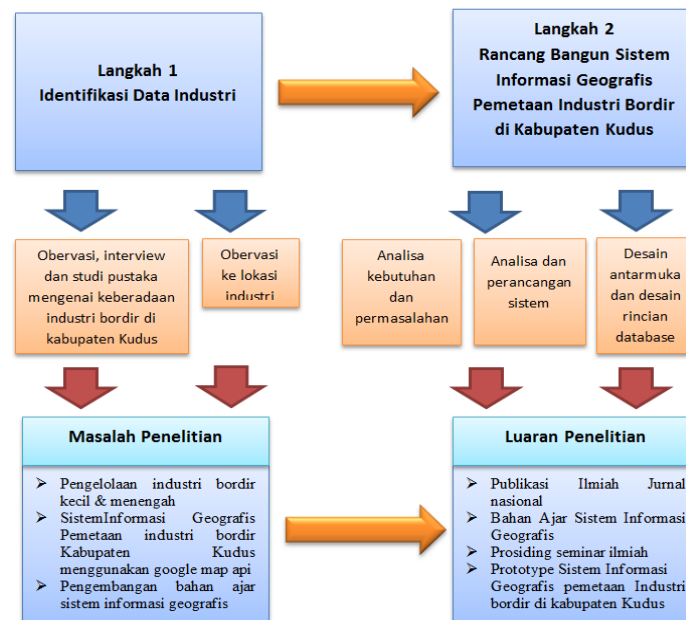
Langkah 1
Identifikasi Data Industri

Langkah 2
Rancang Bangun Sistem Informasi Geografis Pemetaan Industri Bordir di Kabupaten Kudus

Obervasi, interview dan studi pustaka mengenai keberadaan industri bordir di kabupaten Kudus

Obervasi ke lokasi industri

Analisa kebutuhan dan permasalahan

Analisa dan perancangan sistem

Desain antarmuka dan desain rincian database

Masalah Penelitian

- Pengelolaan industri bordir kecil & menengah
- SistemInformasi Geografis Pemetaan industri bordir Kabupaten Kudus menggunakan google map api
- Pengembangan bahan ajar sistem informasi geografis

Luaran Penelitian

- Publikasi Ilmiah Jurnal nasional
- Bahan Ajar Sistem Informasi Geografis
- Prosiding seminar ilmiah
- Prototype Sistem Informasi Geografis pemetaan Industri bordir di kabupaten Kudus